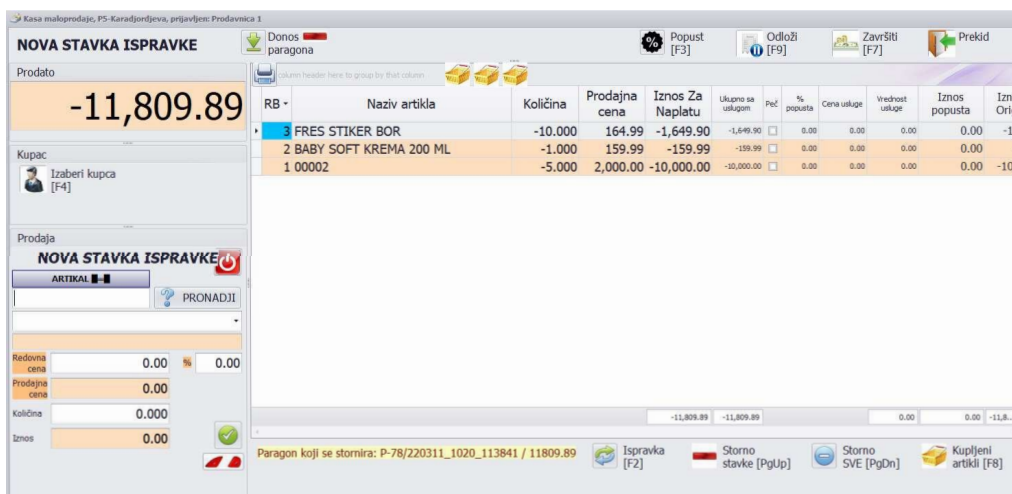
Kasa maloprodaje, P5-Karadjordjeva, prijavljen: Prodavnica 1

NOVA STAVKA ISPRAVKE

Donos paragona

Popust [F3]

Odloži [F9]

Završiti [F7]

Prekid

Prodato

-11,809.89

Kupac

Izaberi kupca [F4]

Prodaja

NOVA STAVKA ISPRAVKE

ARTIKAL

PRONADJI

Redovna cena 0.00 % 0.00

Prodajna cena 0.00

Količina 0.000

Iznos 0.00

column header here to group by that column

| RB | Naziv artikla | Količina | Prodajna cena | Iznos Za Naplatu | Ukupno sa uslugom | Peč | % popusta | Cena usluge | Vrednost usluge | Iznos popusta | Izn Ori |
|---|---|---|---|---|---|---|---|---|---|---|---|
| 3 | FRES STIKER BOR | -10.000 | 164.99 | -1,649.90 | -1,649.90 | | 0.00 | 0.00 | 0.00 | 0.00 | -1 |
| 2 | BABY SOFT KREMA 200 ML | -1.000 | 159.99 | -159.99 | -159.99 | | 0.00 | 0.00 | 0.00 | 0.00 | |
| 1 | 00002 | -5.000 | 2,000.00 | -10,000.00 | -10,000.00 | | 0.00 | 0.00 | 0.00 | 0.00 | -10 |
| | | | | -11,809.89 | -11,809.89 | | | | 0.00 | 0.00 | -11,8... |

Paragon koji se stornira: P-78/220311_1020_113841 / 11809.89

Ispravka [F2]

Storno stavke [PgUp]

Storno SVE [PgDn]

Kupljeni artikli [F8]